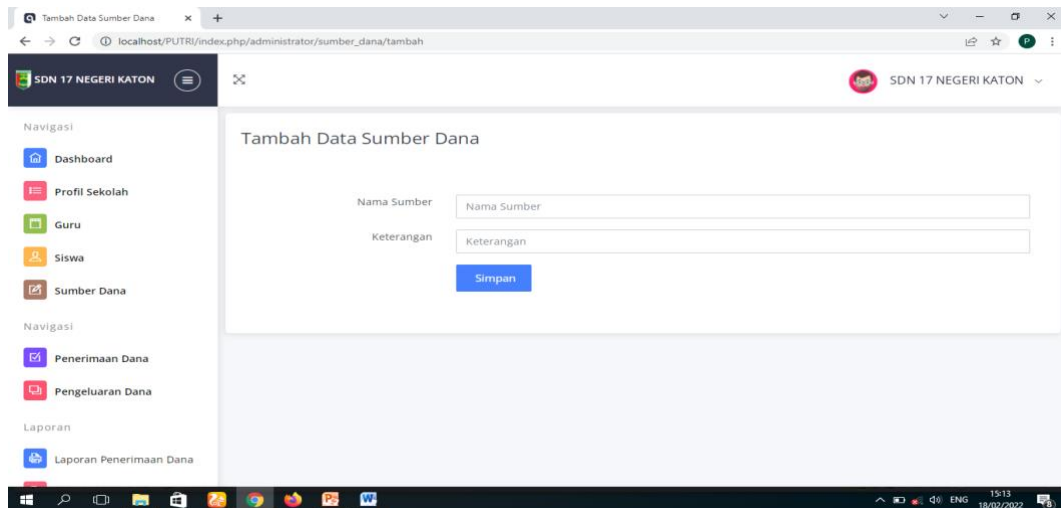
Tambah Data Sumber Dana

localhost/PUTRI/index.php/administrator/sumber_dana/tambah

SDN 17 NEGERI KATON

SDN 17 NEGERI KATON

Navigasi

Dashboard

Profil Sekolah

Guru

Siswa

Sumber Dana

Navigasi

Penerimaan Dana

Pengeluaran Dana

Laporan

Laporan Penerimaan Dana

Tambah Data Sumber Dana

Nama Sumber

Nama Sumber

Keterangan

Keterangan

Simpan

ENG 15:13 18/02/2022